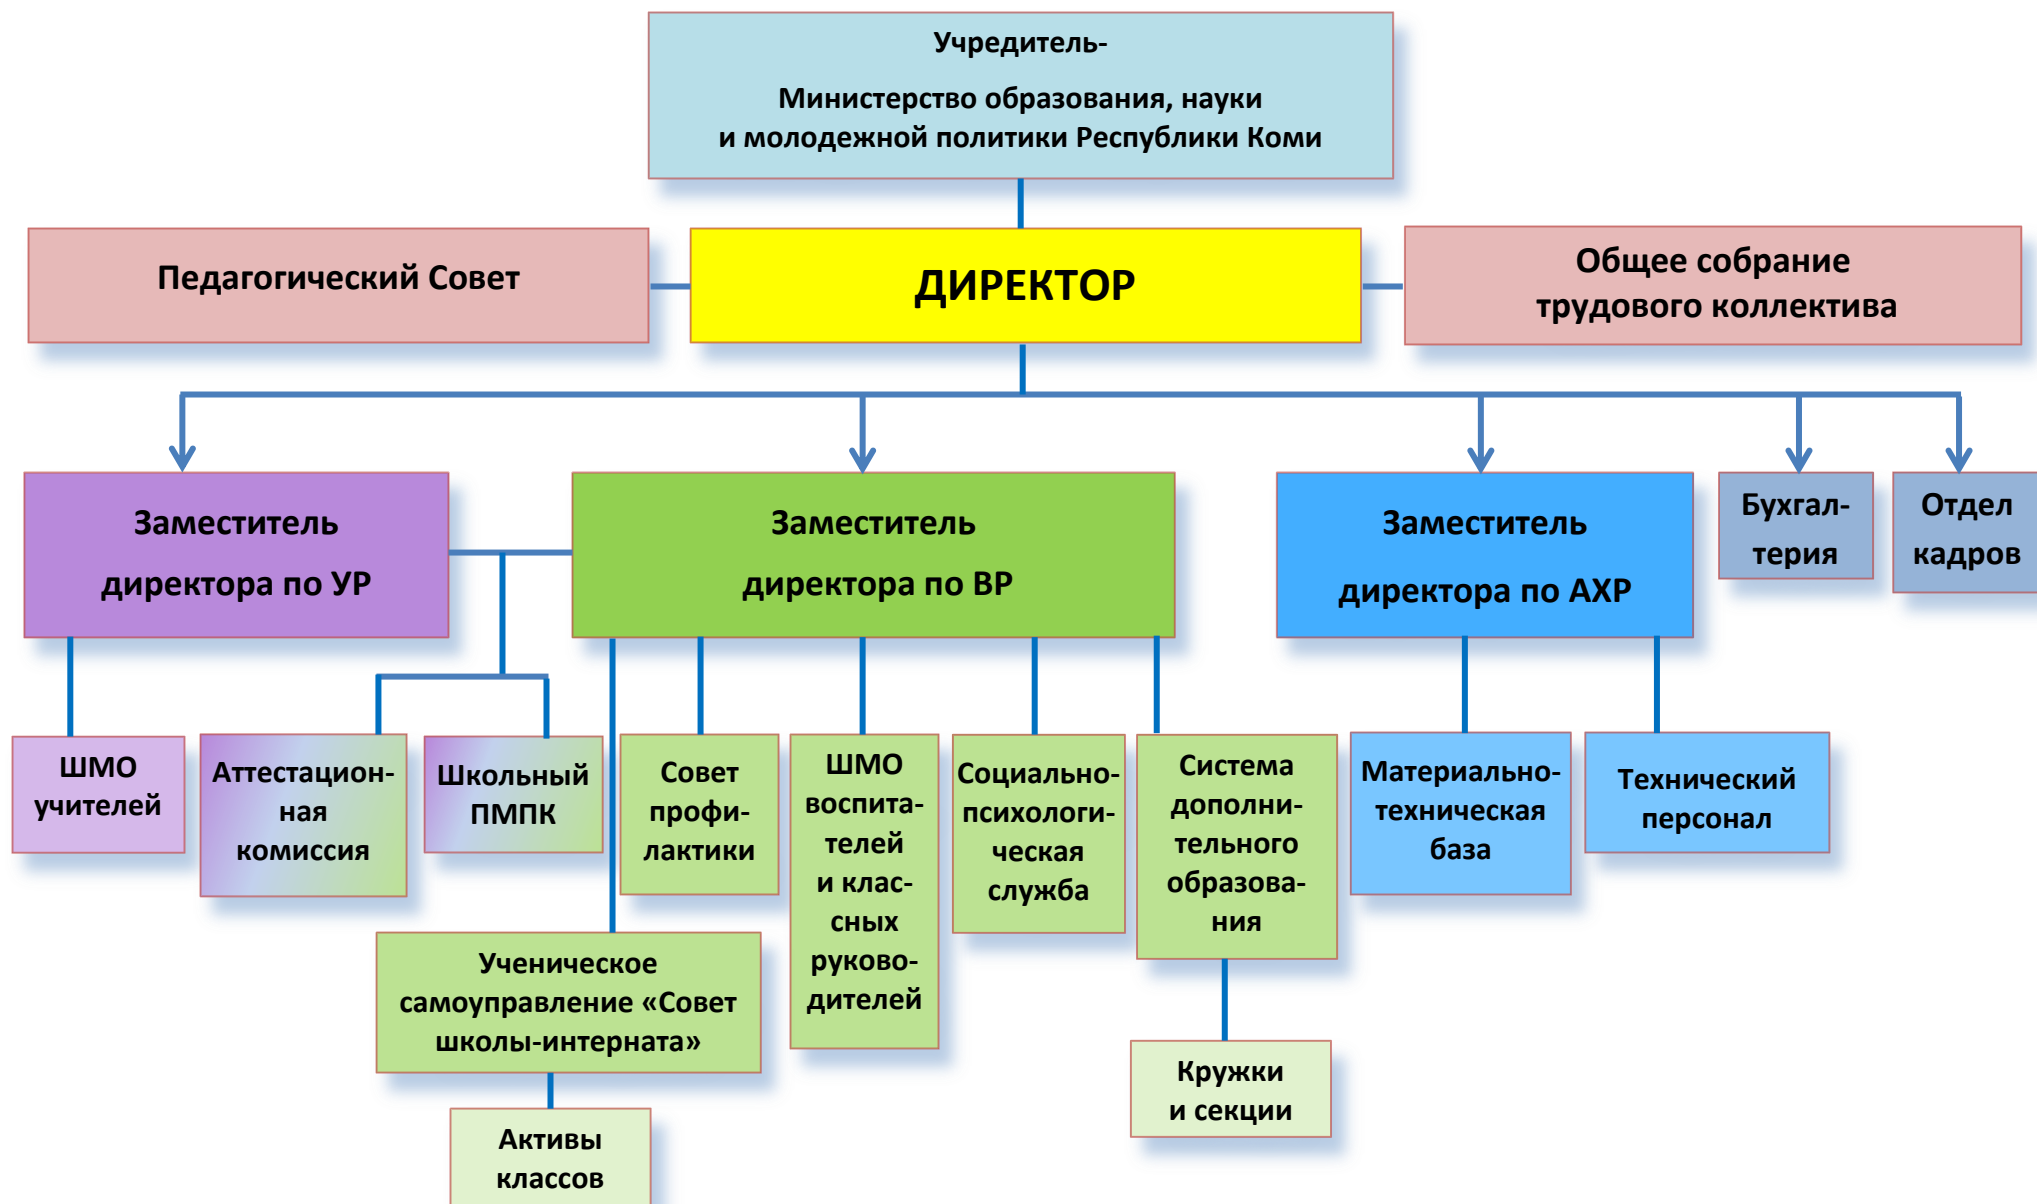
Учредитель-

Министерство образования, науки и молодежной политики Республики Коми

Педагогический Совет

ДИРЕКТОР

Общее собрание трудового коллектива

Заместитель директора по УР

Заместитель директора по ВР

Заместитель директора по АХР

Бухгалтерия

Отдел кадров

ШМО учителей

Аттестационная комиссия

Школьный ПМПК

Совет профилактики

ШМО воспитателей и классных руководителей

Социально-психологическая служба

Система дополнительного образования

Материально-техническая база

Технический персонал

Ученическое самоуправление «Совет школы-интерната»

Кружки и секции

Активы классов